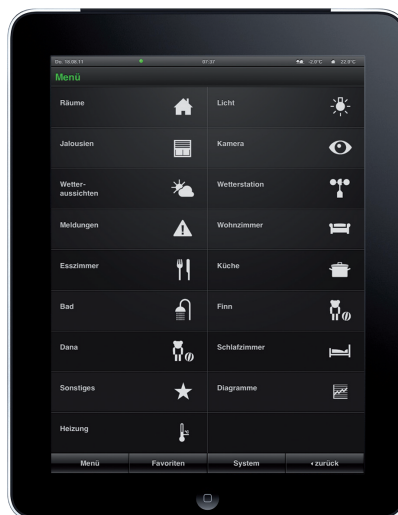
Do. 16.06.11 07:37 -2.0°C 22.0°C

Menü

Räume

Licht

Jalousien

Kamera

Wetteraussichten

Wetterstation

Meldungen

Wohnzimmer

Esszimmer

Küche

Bad

Finn

Dana

Schlafzimmer

Sonstiges

Diagramme

Heizung

Menü

Favoriten

System

‹ zurück